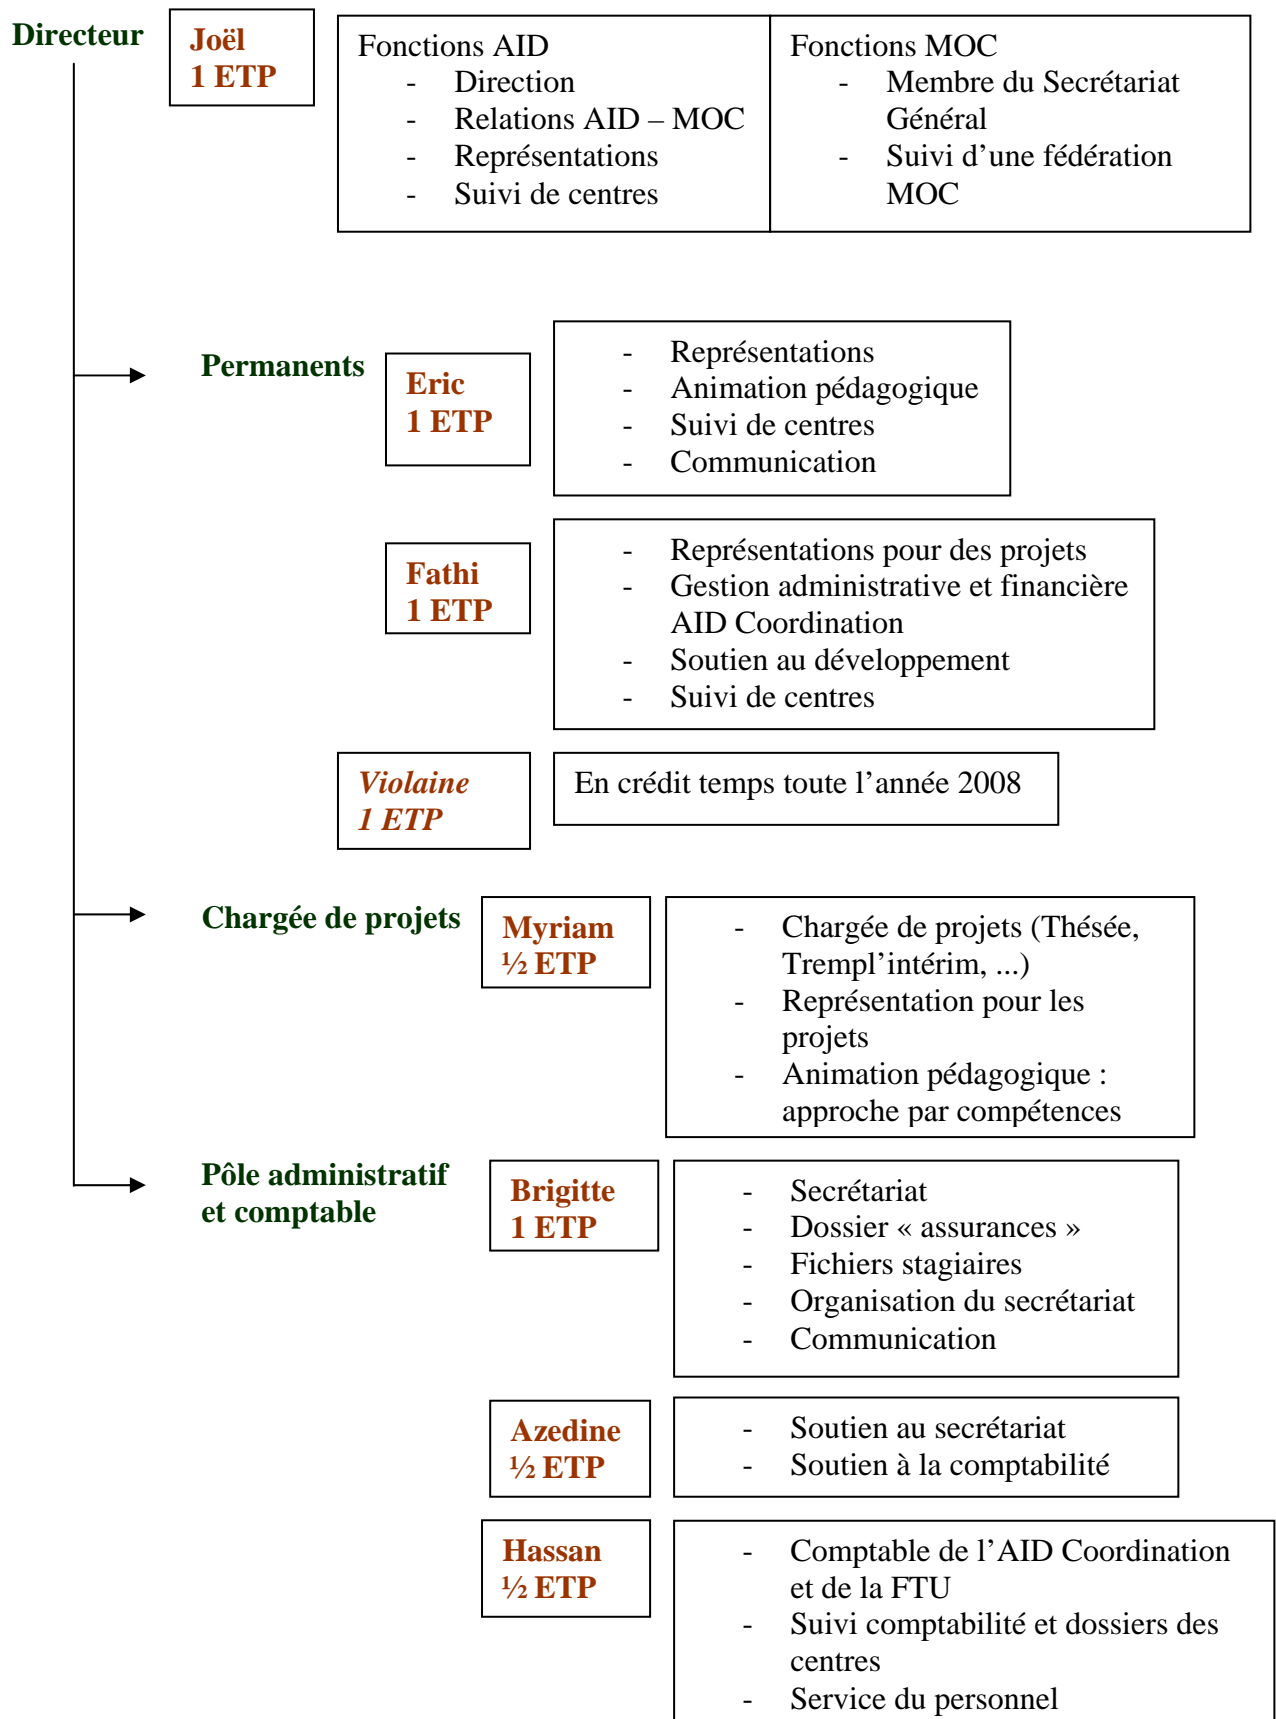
Directeur

Joël
1 ETP

Fonctions AID
- Direction
- Relations AID – MOC
- Représentations
- Suivi de centres

Fonctions MOC
- Membre du Secrétariat Général
- Suivi d'une fédération MOC

Permanents

Eric
1 ETP

- Représentations
- Animation pédagogique
- Suivi de centres
- Communication

Fathi
1 ETP

- Représentations pour des projets
- Gestion administrative et financière AID Coordination
- Soutien au développement
- Suivi de centres

Violaine
1 ETP

En crédit temps toute l'année 2008

Chargée de projets

Myriam
½ ETP

- Chargée de projets (Thésée, Trempl'intérim, ...)
- Représentation pour les projets
- Animation pédagogique : approche par compétences

Pôle administratif et comptable

Brigitte
1 ETP

- Secrétariat
- Dossier « assurances »
- Fichiers stagiaires
- Organisation du secrétariat
- Communication

Azedine
½ ETP

- Soutien au secrétariat
- Soutien à la comptabilité

Hassan
½ ETP

- Comptable de l'AID Coordination et de la FTU
- Suivi comptabilité et dossiers des centres
- Service du personnel